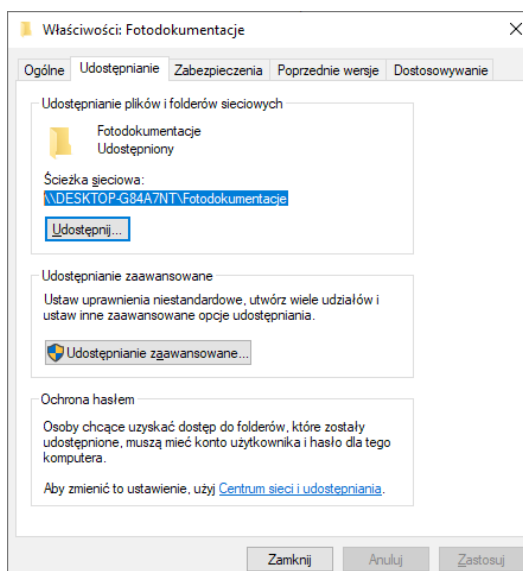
Właściwości: Fotodokumentacje

Ogólne | Udostępnianie | Zabezpieczenia | Poprzednie wersje | Dostosowywanie

Udostępnianie plików i folderów sieciowych

Fotodokumentacje
Udostępniony

Ścieżka sieciowa:
\\DESKTOP-G84A7NT\Fotodokumentacje

Udostępnij...

Udostępnianie zaawansowane

Ustaw uprawnienia niestandardowe, utwórz wiele udziałów i ustaw inne zaawansowane opcje udostępniania.

Udostępnianie zaawansowane...

Ochrona hasłem

Osoby chcące uzyskać dostęp do folderów, które zostały udostępnione, muszą mieć konto użytkownika i hasło dla tego komputera.

Aby zmienić to ustawienie, użyj Centrum sieci i udostępniania.

Zamknij | Anuluj | Zastosuj